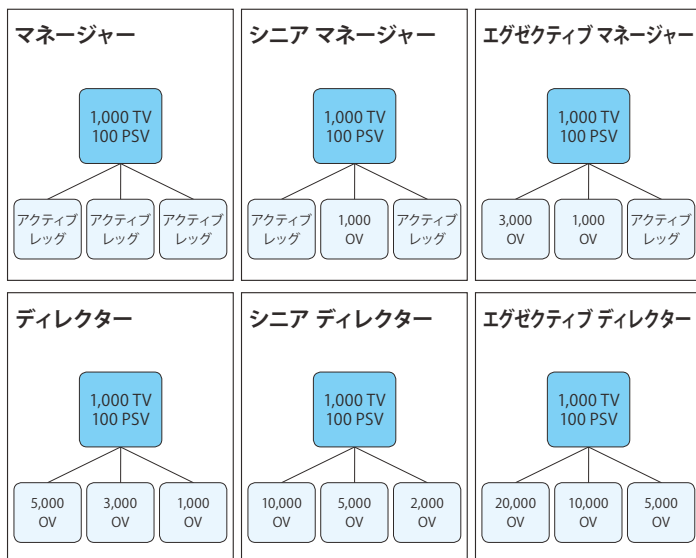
マネージャー

1,000 TV
100 PSV

アクティブレッグ
アクティブレッグ
アクティブレッグ

シニア マネージャー

1,000 TV
100 PSV

アクティブレッグ
1,000 OV
アクティブレッグ

エグゼクティブ マネージャー

1,000 TV
100 PSV

3,000 OV
1,000 OV
アクティブレッグ

ディレクター

1,000 TV
100 PSV

5,000 OV
3,000 OV
1,000 OV

シニア ディレクター

1,000 TV
100 PSV

10,000 OV
5,000 OV
2,000 OV

エグゼクティブ ディレクター

1,000 TV
100 PSV

20,000 OV
10,000 OV
5,000 OV